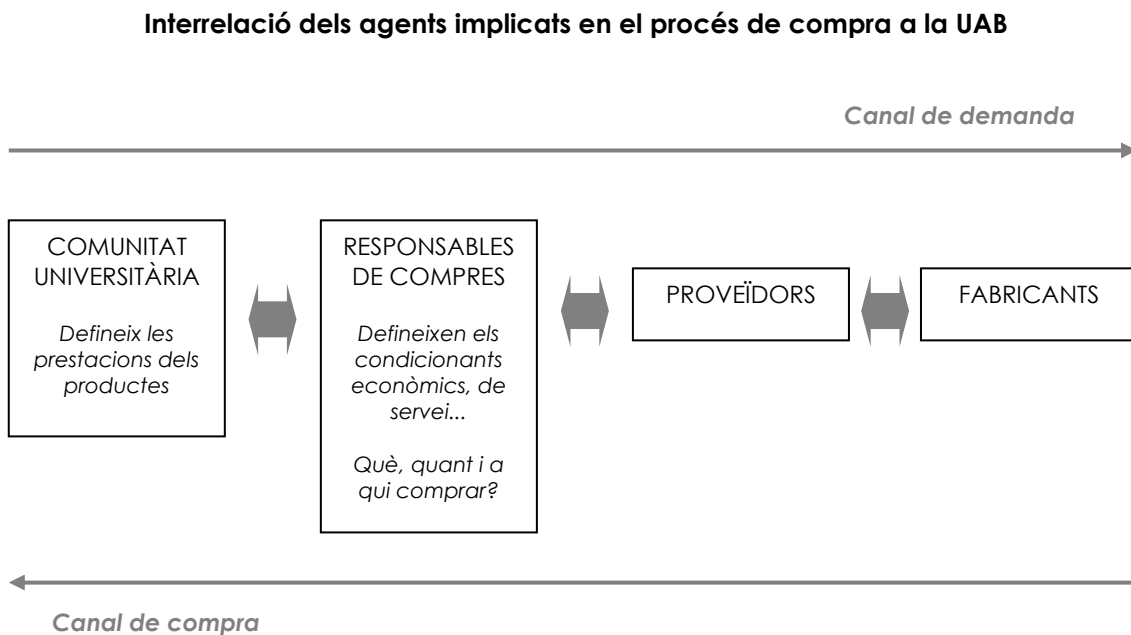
Interrelació dels agents implicats en el procés de compra a la UAB

Canal de demanda

COMUNITAT UNIVERSITÀRIA

Defineix les prestacions dels productes

RESPONSABLES DE COMPRES

Defineixen els condicionants econòmics, de servei...

Què, quant i a qui comprar?

PROVEÏDORS

FABRICANTS

Canal de compra